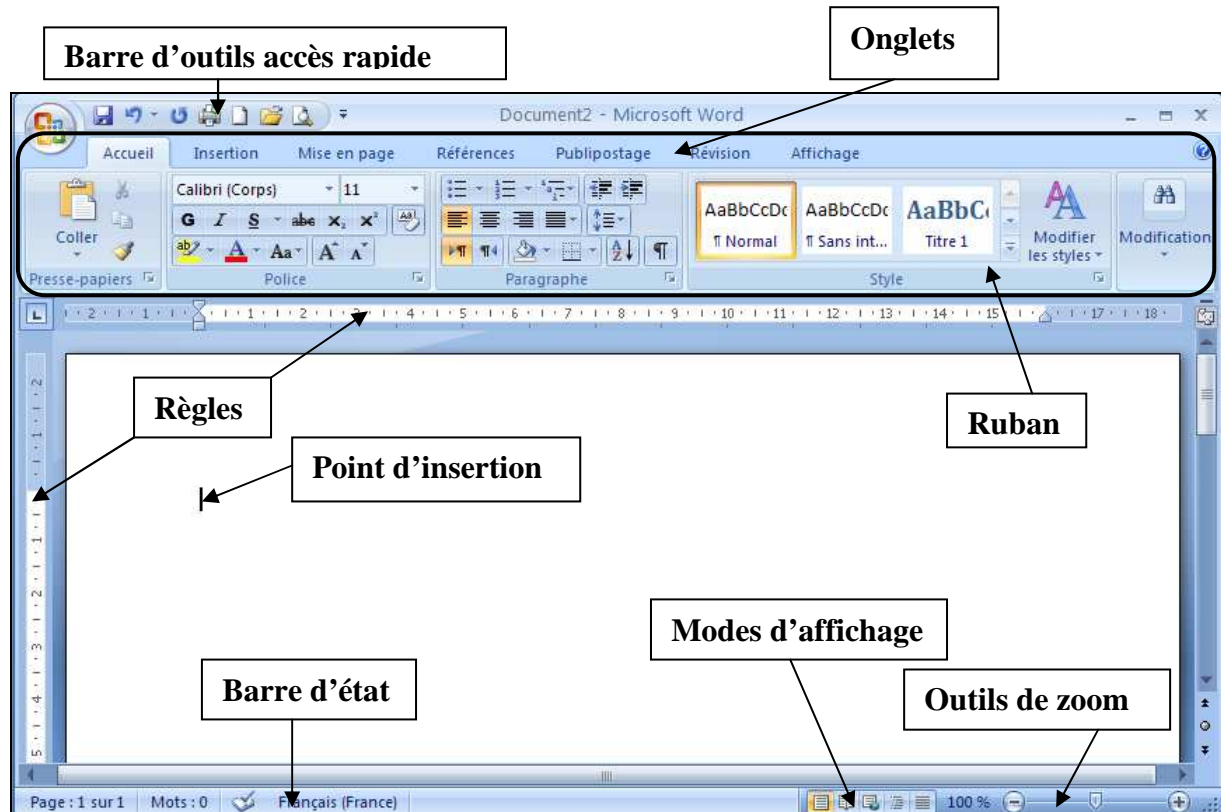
Barre d'outils accès rapide

Onglets

Document2 - Microsoft Word

Accueil
Insertion
Mise en page
Références
Publipostage
Révision
Affichage

Coller
Presse-papiers

Calibri (Corps)
11
G I S abe $x_2$ $x^2$
Aa A A
Police

Paragraphe

AaBbCcDc
¶ Normal
AaBbCcDc
¶ Sans int...
AaBbC
Titre 1
Modifier les styles
Style

Modification

Règles

Ruban

Point d'insertion

Modes d'affichage

Barre d'état

Outils de zoom

Page : 1 sur 1
Mots : 0
Français (France)
100 %